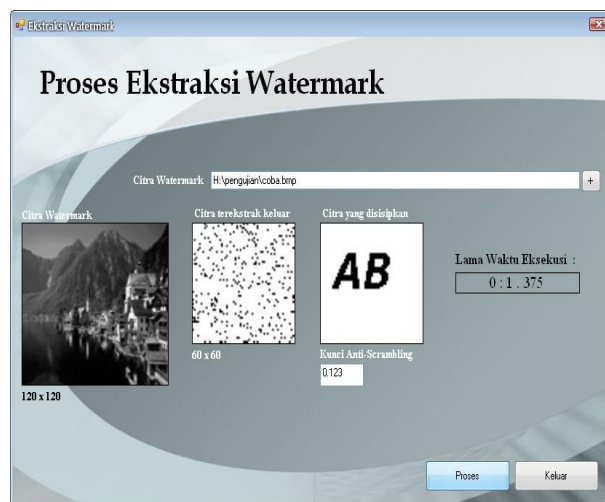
Ekstraksi Watermark

Proses Ekstraksi Watermark

Citra Watermark H:\pengujian\coba.bmp +

Citra Watermark

120 x 120

Citra terekstrak keluar

60 x 60

Citra yang disisipkan

AB

Kunci Anti-Scrambling

0.123

Lama Waktu Eksekusi :

0 : 1 . 375

Proses

Keluar